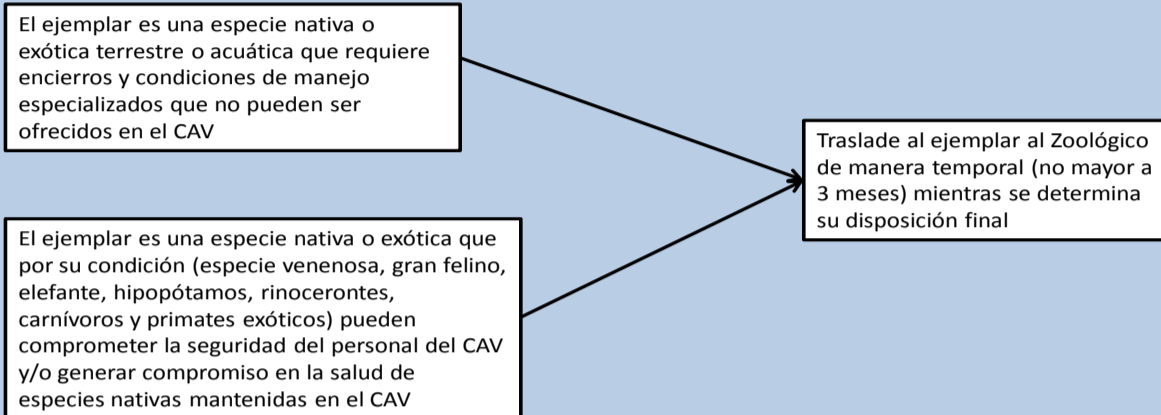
El ejemplar es una especie nativa o exótica terrestre o acuática que requiere encierros y condiciones de manejo especializados que no pueden ser ofrecidos en el CAV

El ejemplar es una especie nativa o exótica que por su condición (especie venenosa, gran felino, elefante, hipopótamos, rinocerontes, carnívoros y primates exóticos) pueden comprometer la seguridad del personal del CAV y/o generar compromiso en la salud de especies nativas mantenidas en el CAV

Traslade al ejemplar al Zoológico de manera temporal (no mayor a 3 meses) mientras se determina su disposición final